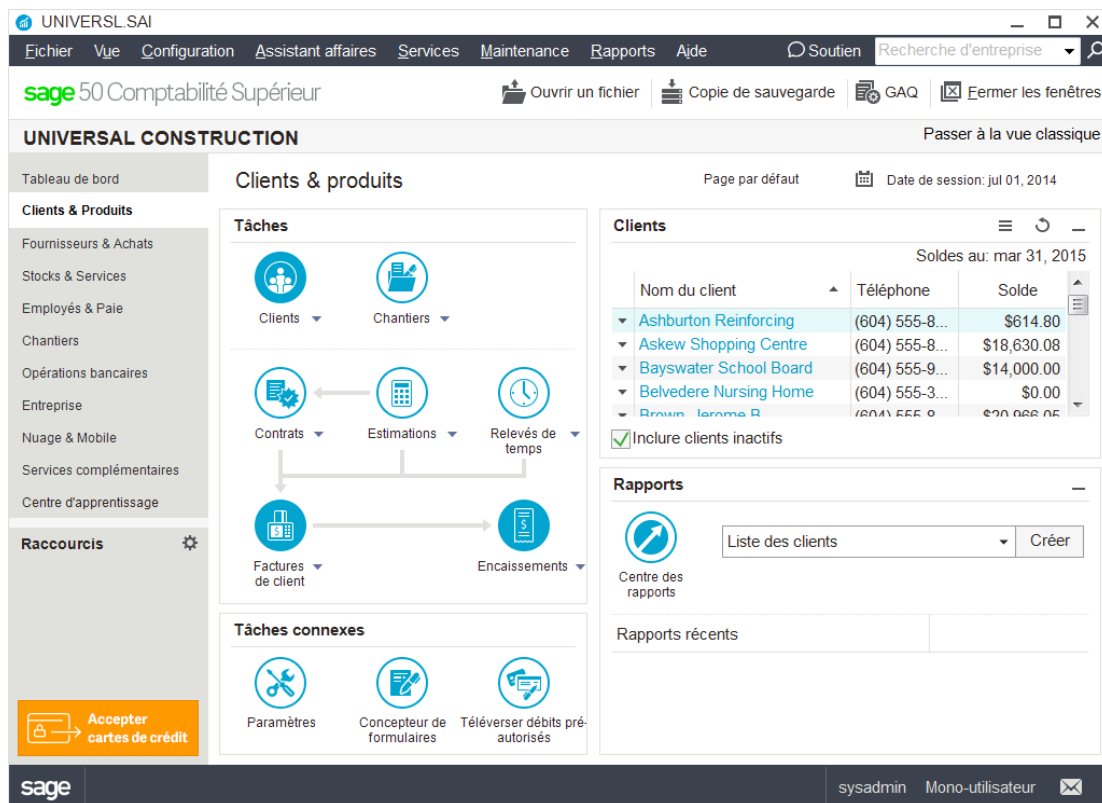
UNIVERSL.SAI

Fichier Vue Configuration Assistant affaires Services Maintenance Rapports Aide

Soutien Recherche d'entreprise

sage 50 Comptabilité Supérieur

Ouvrir un fichier Copie de sauvegarde GAQ Fermer les fenêtres

UNIVERSAL CONSTRUCTION

Passer à la vue classique

Tableau de bord
Clients & Produits
Fournisseurs & Achats
Stocks & Services
Employés & Paie
Chantiers
Opérations bancaires
Entreprise
Nuage & Mobile
Services complémentaires
Centre d'apprentissage

Raccourcis

Accepter cartes de crédit

Clients & produits

Page par défaut

Date de session: jul 01, 2014

Tâches

Clients
Chantiers
Contrats
Estimations
Relevés de temps
Factures de client
Encaissements

Tâches connexes

Paramètres
Concepteur de formulaires
Téléverser débits pré-autorisés

Clients

Soldes au: mar 31, 2015

| Nom du client | Téléphone | Solde |
|---|---|---|
| Ashburton Reinforcing | (604) 555-8... | $614.80 |
| Askew Shopping Centre | (604) 555-8... | $18,630.08 |
| Bayswater School Board | (604) 555-9... | $14,000.00 |
| Belvedere Nursing Home | (604) 555-3... | $0.00 |
| Brown, Jerome B | (604) 555-8 | $20,966.05 |

Inclure clients inactifs

Rapports

Centre des rapports

Liste des clients

Créer

Rapports récents

sage

sysadmin Mono-utilisateur